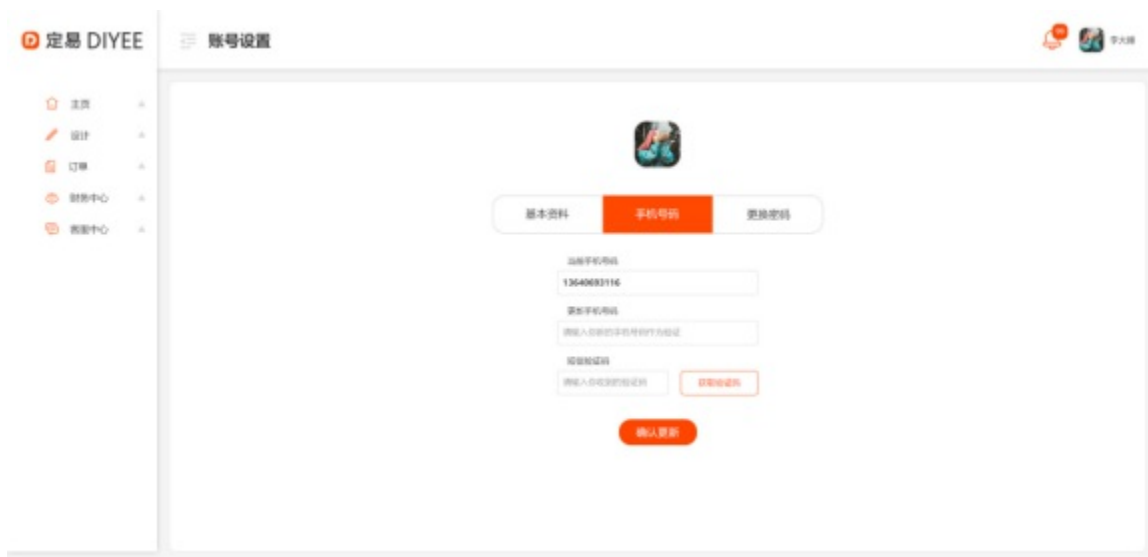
定易 DIYEE

账号设置

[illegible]

主页
设计
订单
财务中心
客服中心

基本资料
手机号码
更换密码

当前手机号码
13640693116
更新手机号码
请输入您新的手机号码作为验证
短信验证码
请输入您收到的验证码
获取验证码

确认更新